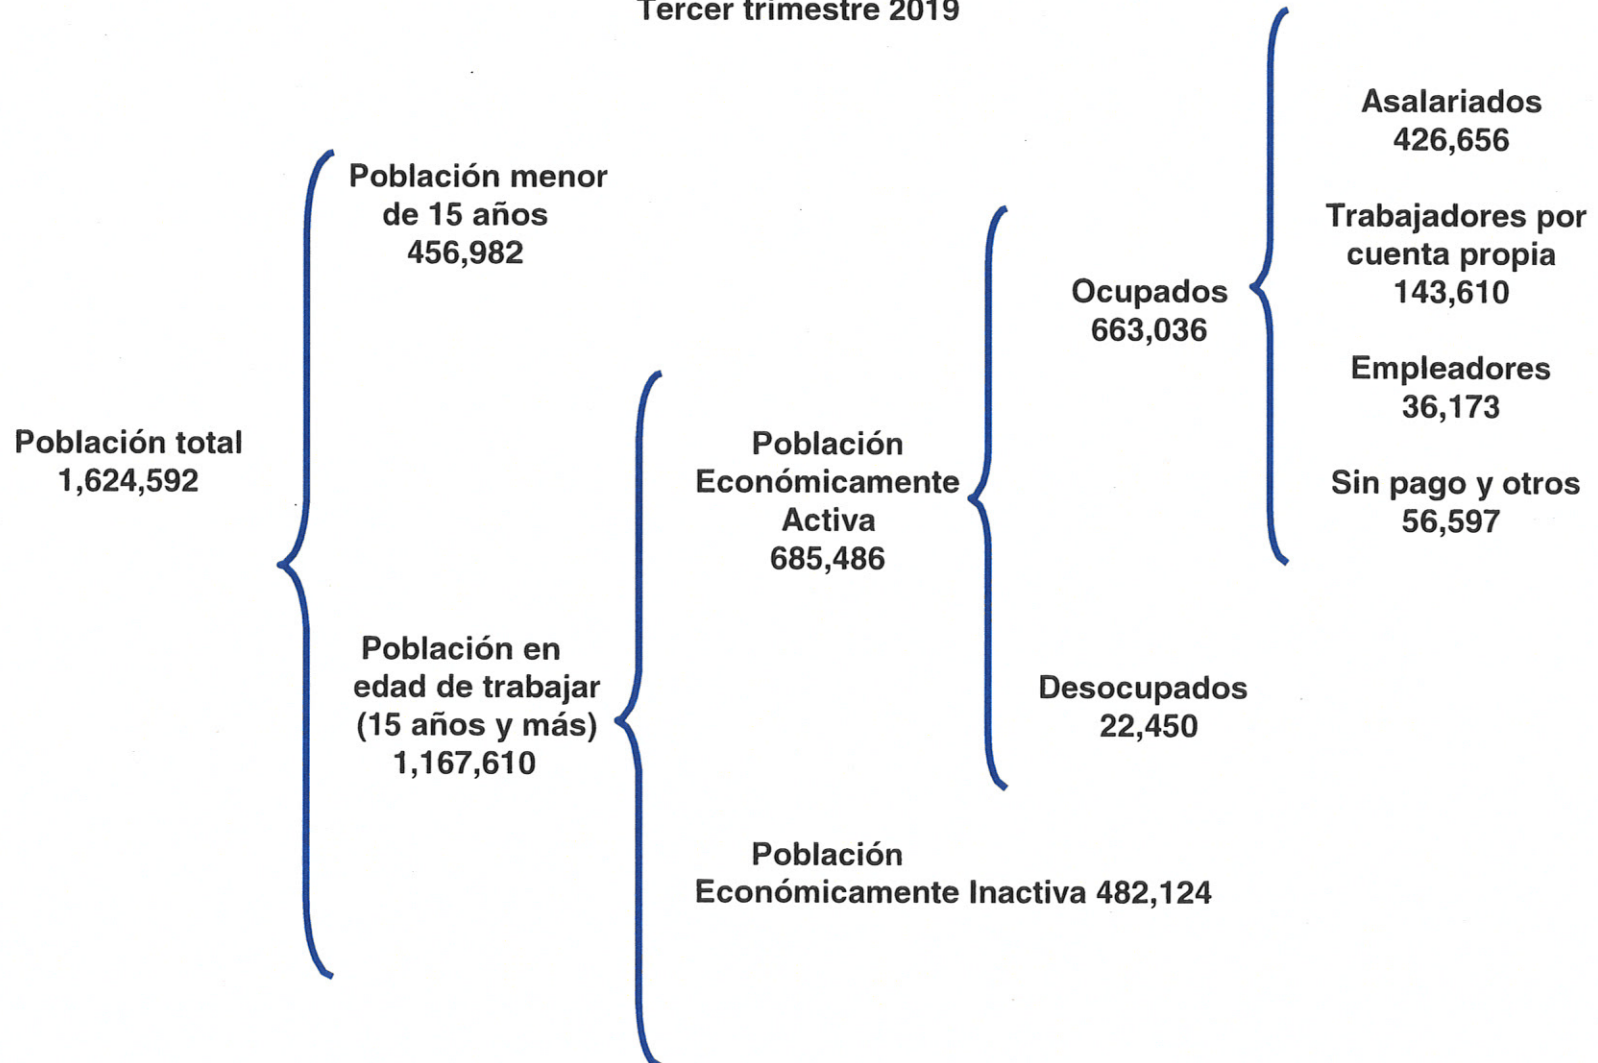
Tercer trimestre 2019

Población total
1,624,592

Población menor de 15 años
456,982

Población en edad de trabajar (15 años y más)
1,167,610

Población Económicamente Activa
685,486

Población Económicamente Inactiva 482,124

Ocupados
663,036

Desocupados
22,450

Asalariados
426,656

Trabajadores por cuenta propia
143,610

Empleadores
36,173

Sin pago y otros
56,597